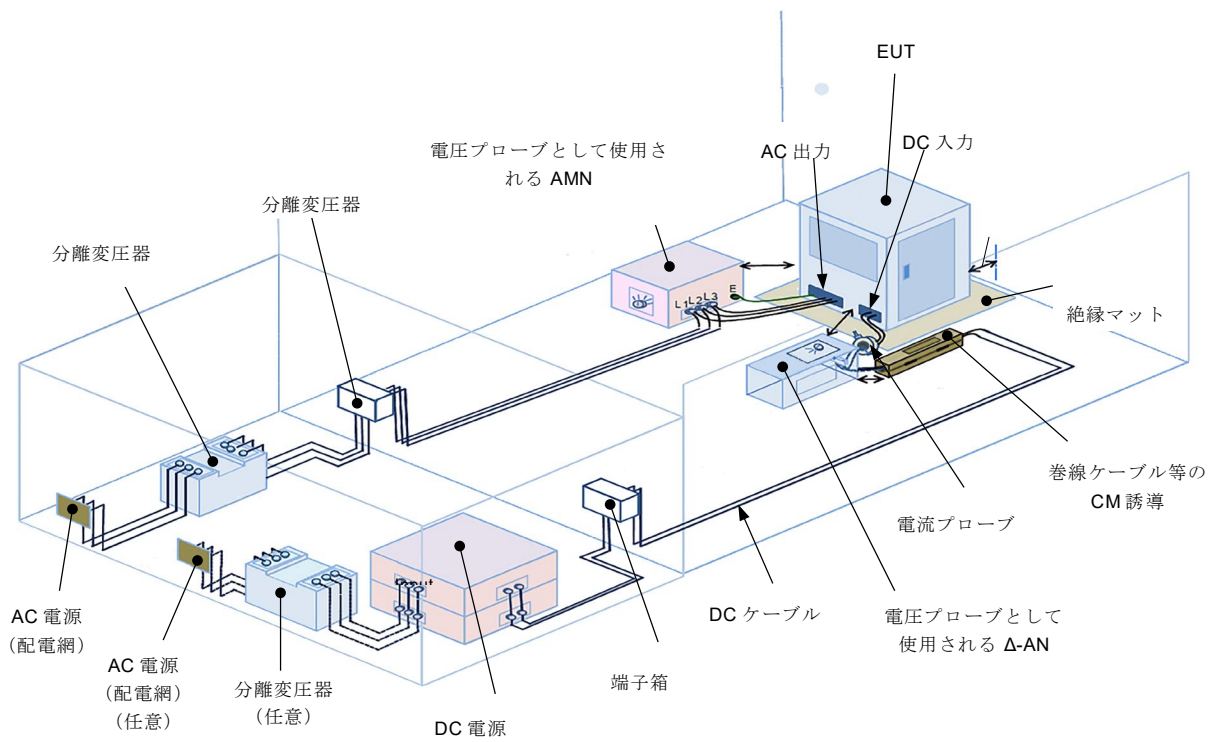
EUT

DC 入力

AC 出力

電圧プローブとして使用される AMN

分離変圧器

分離変圧器

L1 L2 L3 E

絶縁マット

巻線ケーブル等の CM 誘導

電流プローブ

AC 電源（配電網）

AC 電源（配電網）（任意）

分離変圧器（任意）

DC 電源

端子箱

DC ケーブル

電圧プローブとして使用される Δ-AN